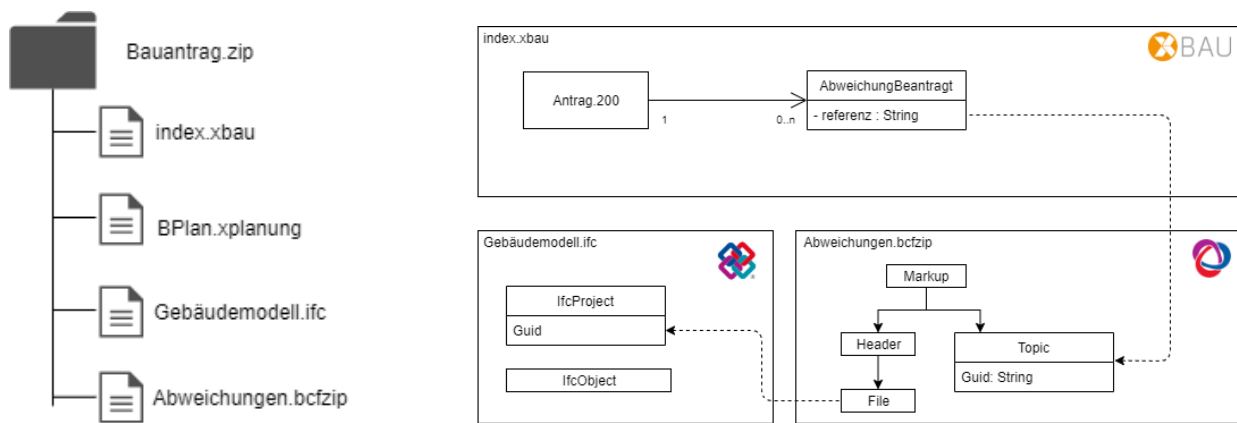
Bauantrag.zip

index.xbau

BPlan.xplanung

Gebäudemodell.ifc

Abweichungen.bcfzip

index.xbau

XBAU

Antrag.200

1

0..n

AbweichungBeantragt

- referenz : String

Gebäudemodell.ifc

IfcProject

Guid

IfcObject

Abweichungen.bcfzip

Markup

Header

File

Topic

Guid: String